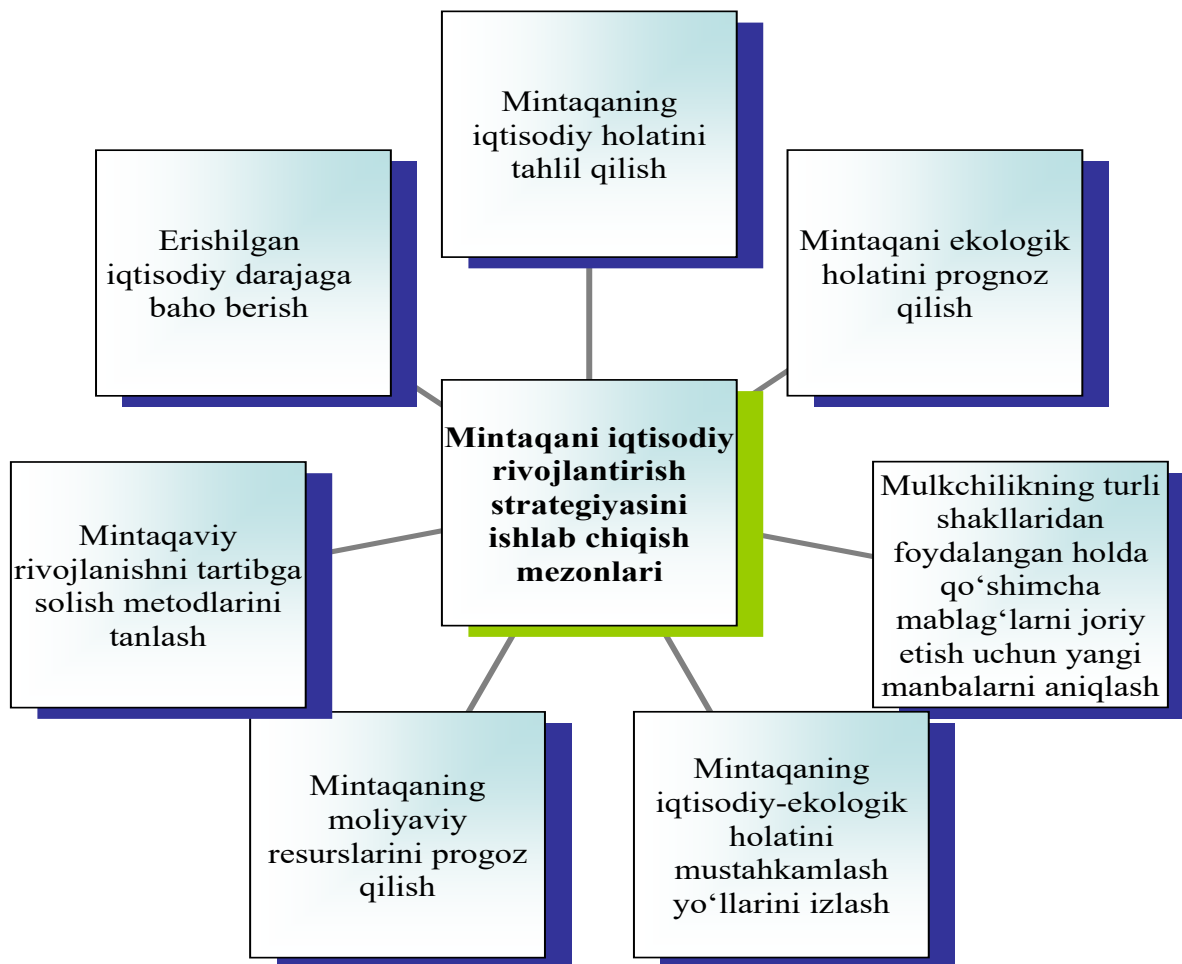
Mintaqaning iqtisodiy holatini tahlil qilish

Erishilgan iqtisodiy darajaga baho berish

Mintaqani ekologik holatini prognoz qilish

Mintaqani iqtisodiy rivojlantirish strategiyasini ishlab chiqish mezonlari

Mintaqaviy rivojlanishni tartibga solish metodlarini tanlash

Mulkchilikning turli shakllaridan foydalangan holda qo‘shimcha mablag‘larni joriy etish uchun yangi manbalarni aniqlash

Mintaqaning moliyaviy resurslarini progoz qilish

Mintaqaning iqtisodiy-ekologik holatini mustahkamlash yo‘llarini izlash